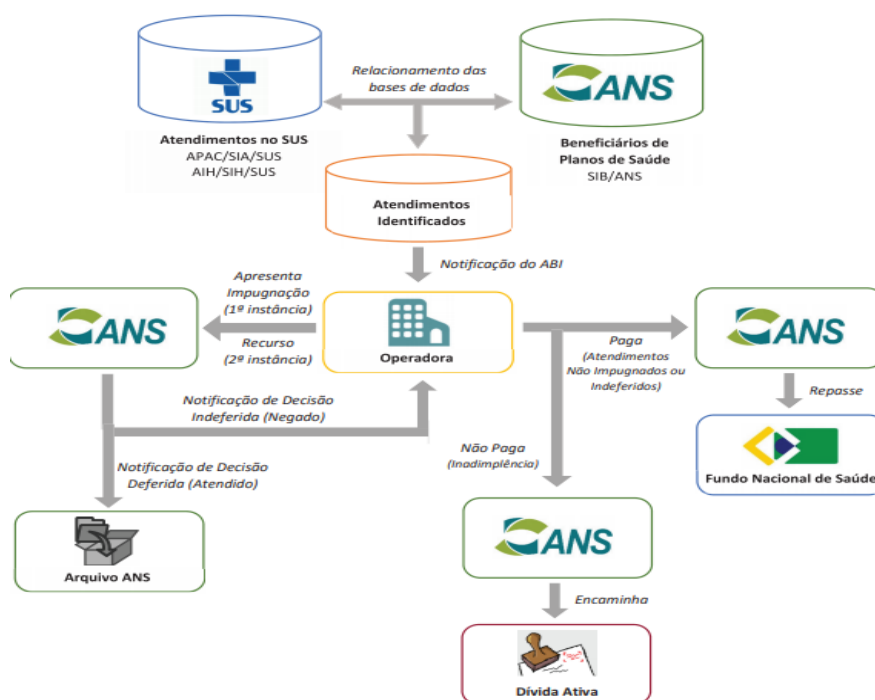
SUS

Relacionamento das bases de dados

ANS

Atendimentos no SUS
APAC/SIA/SUS
AIH/SIH/SUS

Beneficiários de Planos de Saúde
SIB/ANS

Atendimentos Identificados

Notificação do ABI

Apresenta Impugnação (1ª instância)

Recurso (2ª instância)

ANS

Operadora

Paga (Atendimentos Não Impugnados ou Indeferidos)

ANS

Repasse

Notificação de Decisão Indeferida (Negado)

Fundo Nacional de Saúde

Notificação de Decisão Deferida (Atendido)

Não Paga (Inadimplência)

Arquivo ANS

ANS

Encaminha

Dívida Ativa